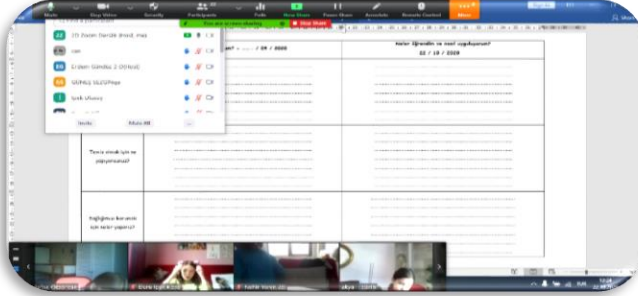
Mute
Stop Video
Security
Participants
Polls
New Share
Pause Share
Annotate
Remote Control
More

You are screen sharing
Stop Share

ZS Zeren Sevde Arzel, me
can
ES Erdem Güneş 2 (Ortak)
GÜNEŞ SEZEN
Işık Ulusoy

Invite
Mute All
...

...? / 09 / 2020
Neler öğrendin ve nasıl uyguluyorsun?
22 / 10 / 2020

Temiz olmak için ne yapıyorsunuz?

Sağlığımızı korumak için neler yapınız?

Işık Ulusoy
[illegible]
halil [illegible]
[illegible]